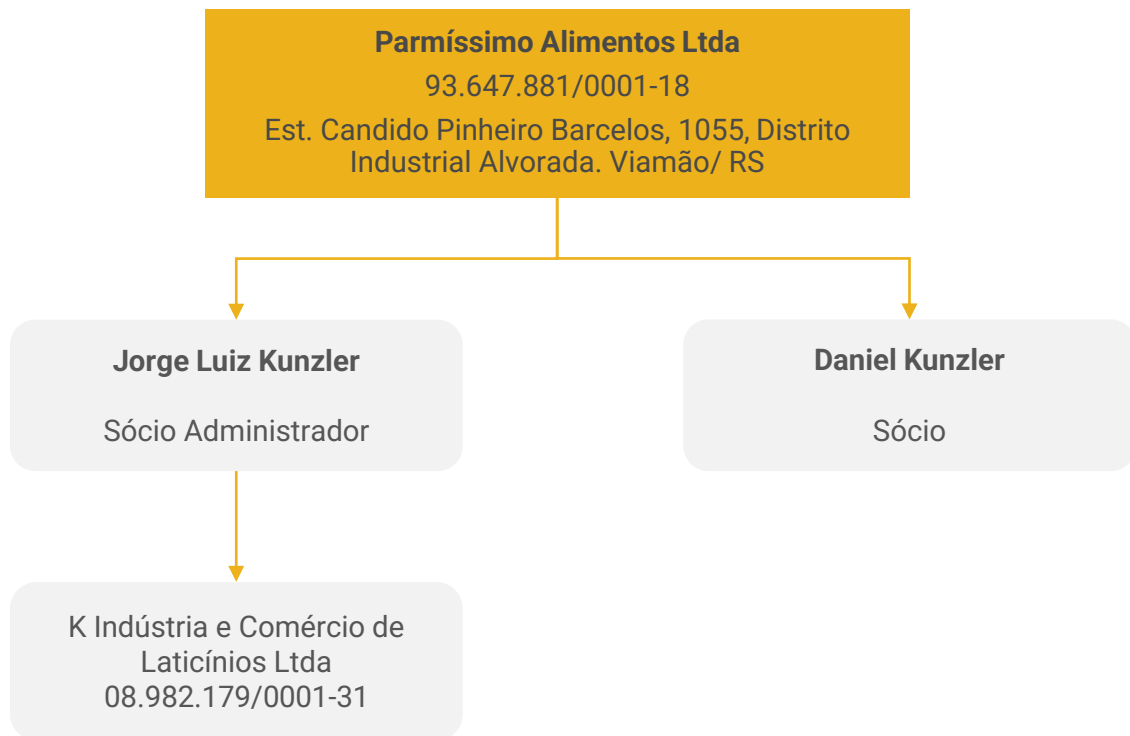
Parmíssimo Alimentos Ltda

93.647.881/0001-18

Est. Candido Pinheiro Barcelos, 1055, Distrito Industrial Alvorada. Viamão/ RS

Jorge Luiz Kunzler

Sócio Administrador

Daniel Kunzler

Sócio

K Indústria e Comércio de Laticínios Ltda
08.982.179/0001-31